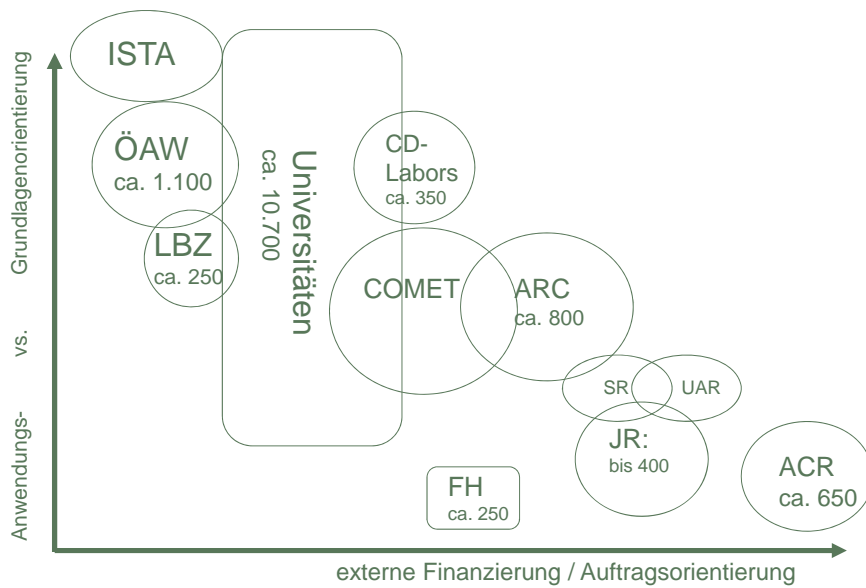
Anwendungs- vs. Grundlagenorientierung

ISTA

ÖAW
ca. 1.100

LBZ
ca. 250

Universitäten
ca. 10.700

CD-
Labors
ca. 350

COMET

ARC
ca. 800

SR

UAR

JR:
bis 400

FH
ca. 250

ACR
ca. 650

externe Finanzierung / Auftragsorientierung